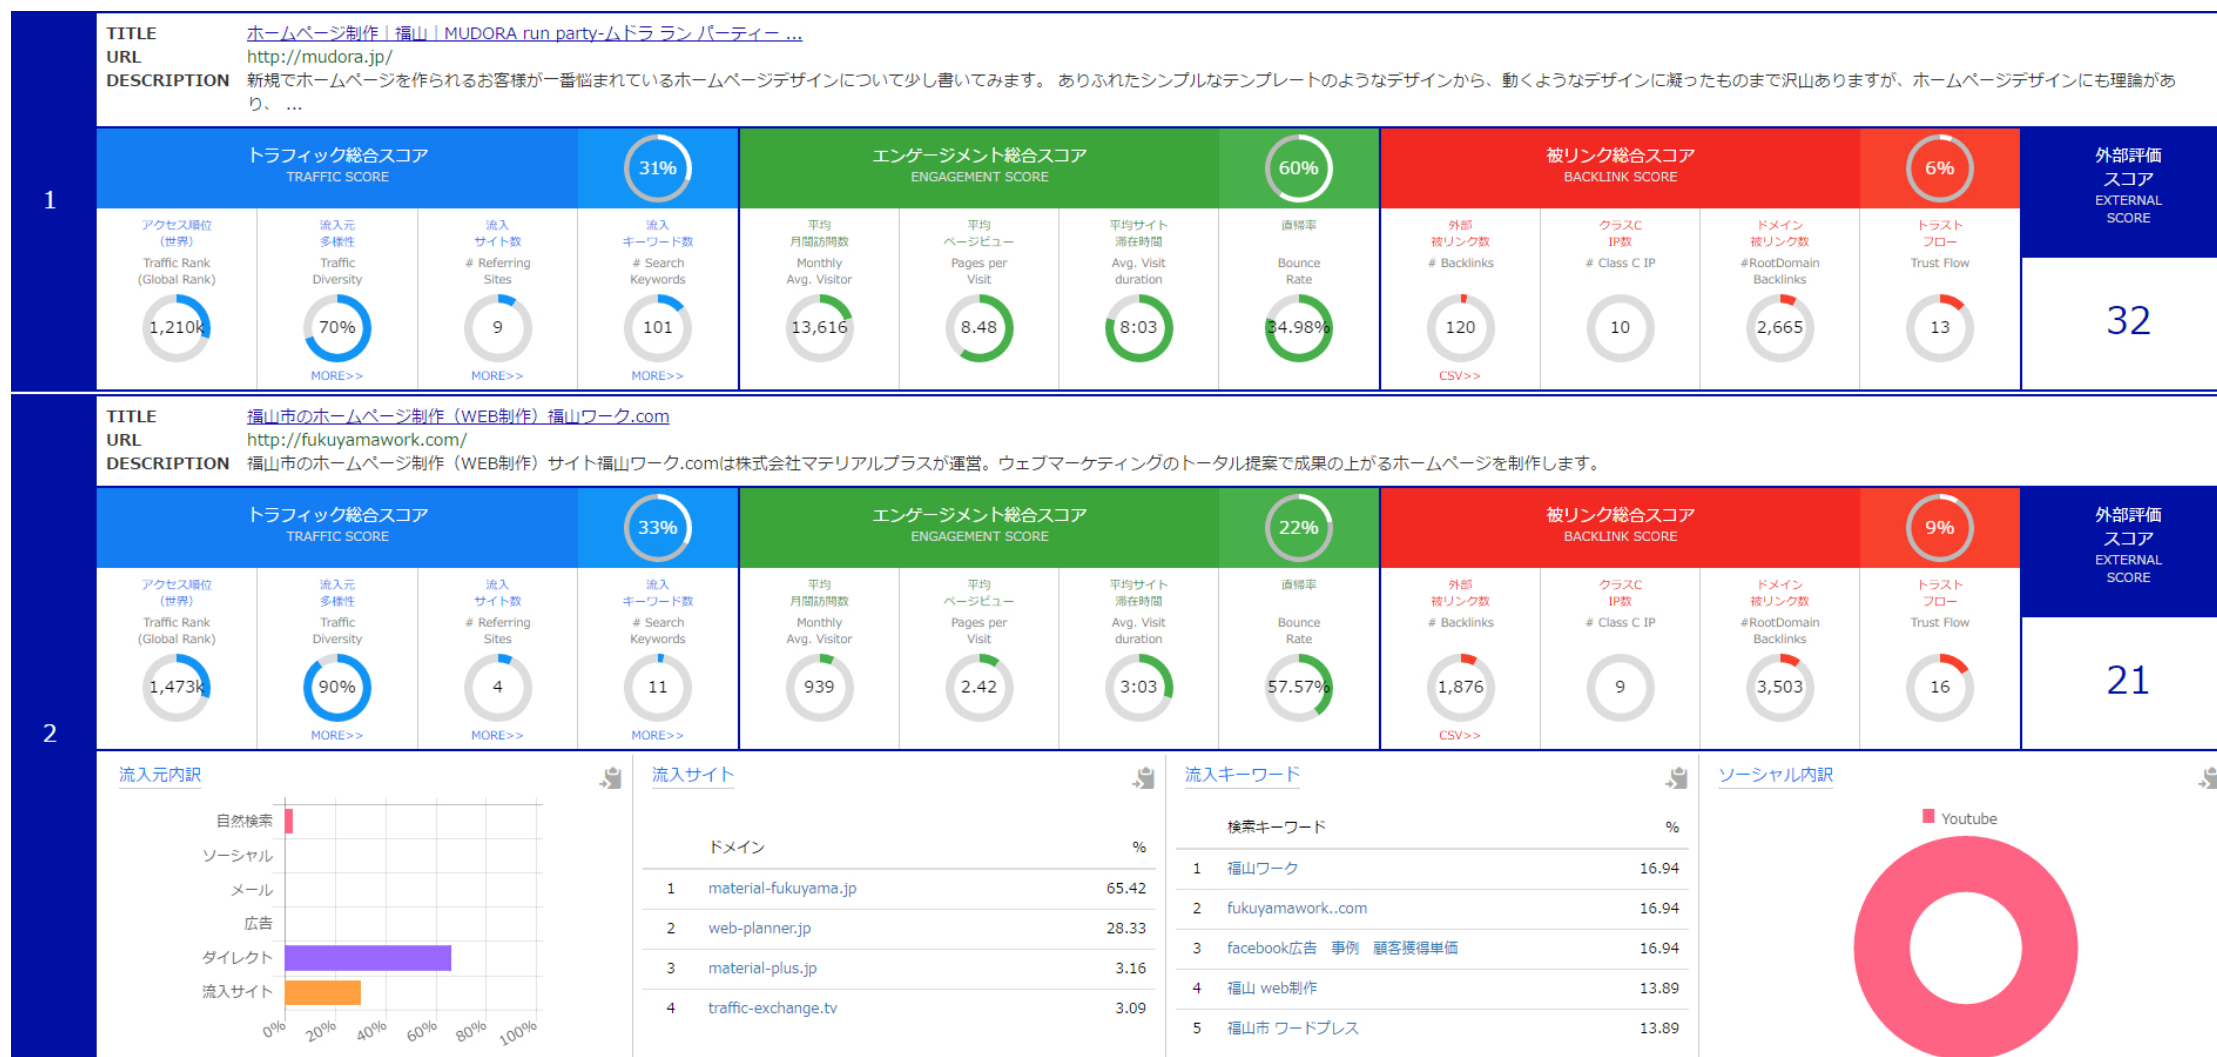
1

TITLE ホームページ制作｜福山｜MUDORA run party-ムドラ ラン パーティー ...
URL http://mudora.jp/
DESCRIPTION 新規でホームページを作られるお客様が一番悩まれているホームページデザインについて少し書いてみます。 ありふれたシンプルなテンプレートのようなデザインから、動くようなデザインに凝ったものまで沢山ありますが、ホームページデザインにも理論があり、 ...

トラフィック総合スコア TRAFFIC SCORE 31%
エンゲージメント総合スコア ENGAGEMENT SCORE 60%
被リンク総合スコア BACKLINK SCORE 6%
外部評価スコア EXTERNAL SCORE 32

アクセス順位（世界） Traffic Rank (Global Rank) 1,210k
流入元多様性 Traffic Diversity 70% MORE>>
流入サイト数 # Referring Sites 9 MORE>>
流入キーワード数 # Search Keywords 101 MORE>>
平均月間訪問数 Monthly Avg. Visitor 13,616
平均ページビュー Pages per Visit 8.48
平均サイト滞在時間 Avg. Visit duration 8:03
直帰率 Bounce Rate 34.98%
外部被リンク数 # Backlinks 120 CSV>>
クラスC IP数 # Class C IP 10
ドメイン被リンク数 #RootDomain Backlinks 2,665
トラストフロー Trust Flow 13

2

TITLE 福山市のホームページ制作（WEB制作）福山ワーク.com
URL http://fukuyamawork.com/
DESCRIPTION 福山市のホームページ制作（WEB制作）サイト福山ワーク.comは株式会社マテリアルプラスが運営。ウェブマーケティングのトータル提案で成果の上がるホームページを制作します。

トラフィック総合スコア TRAFFIC SCORE 33%
エンゲージメント総合スコア ENGAGEMENT SCORE 22%
被リンク総合スコア BACKLINK SCORE 9%
外部評価スコア EXTERNAL SCORE 21

アクセス順位（世界） Traffic Rank (Global Rank) 1,473k
流入元多様性 Traffic Diversity 90% MORE>>
流入サイト数 # Referring Sites 4 MORE>>
流入キーワード数 # Search Keywords 11 MORE>>
平均月間訪問数 Monthly Avg. Visitor 939
平均ページビュー Pages per Visit 2.42
平均サイト滞在時間 Avg. Visit duration 3:03
直帰率 Bounce Rate 57.57%
外部被リンク数 # Backlinks 1,876 CSV>>
クラスC IP数 # Class C IP 9
ドメイン被リンク数 #RootDomain Backlinks 3,503
トラストフロー Trust Flow 16

流入元内訳
自然検索
ソーシャル
メール
広告
ダイレクト
流入サイト
0% 20% 40% 60% 80% 100%

流入サイト
| | ドメイン | % |
|---|---|---|
| 1 | material-fukuyama.jp | 65.42 |
| 2 | web-planner.jp | 28.33 |
| 3 | material-plus.jp | 3.16 |
| 4 | traffic-exchange.tv | 3.09 |

流入キーワード
| | 検索キーワード | % |
|---|---|---|
| 1 | 福山ワーク | 16.94 |
| 2 | fukuyamawork..com | 16.94 |
| 3 | facebook広告 事例 顧客獲得単価 | 16.94 |
| 4 | 福山 web制作 | 13.89 |
| 5 | 福山市 ワードプレス | 13.89 |

ソーシャル内訳
Youtube